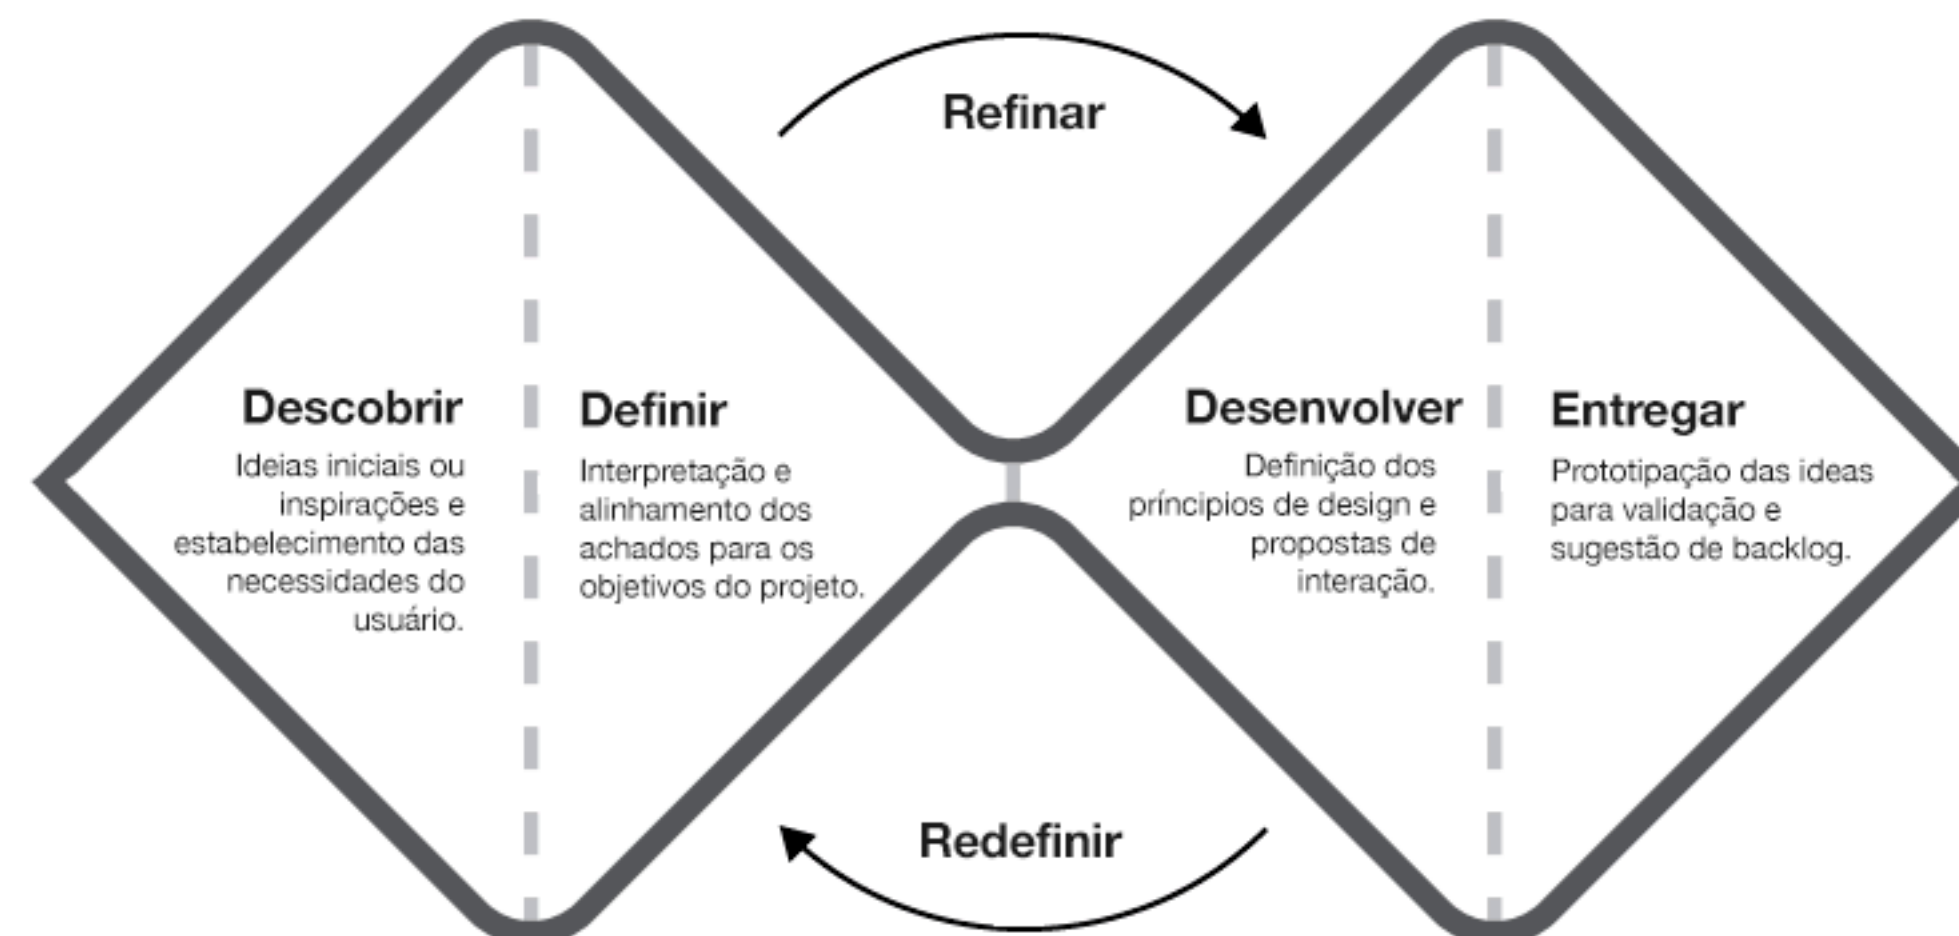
Refinar

Descobrir

Ideias iniciais ou inspirações e estabelecimento das necessidades do usuário.

Definir

Interpretação e alinhamento dos achados para os objetivos do projeto.

Desenvolver

Definição dos príncipios de design e propostas de interação.

Entregar

Prototipação das ideas para validação e sugestão de backlog.

Redefinir